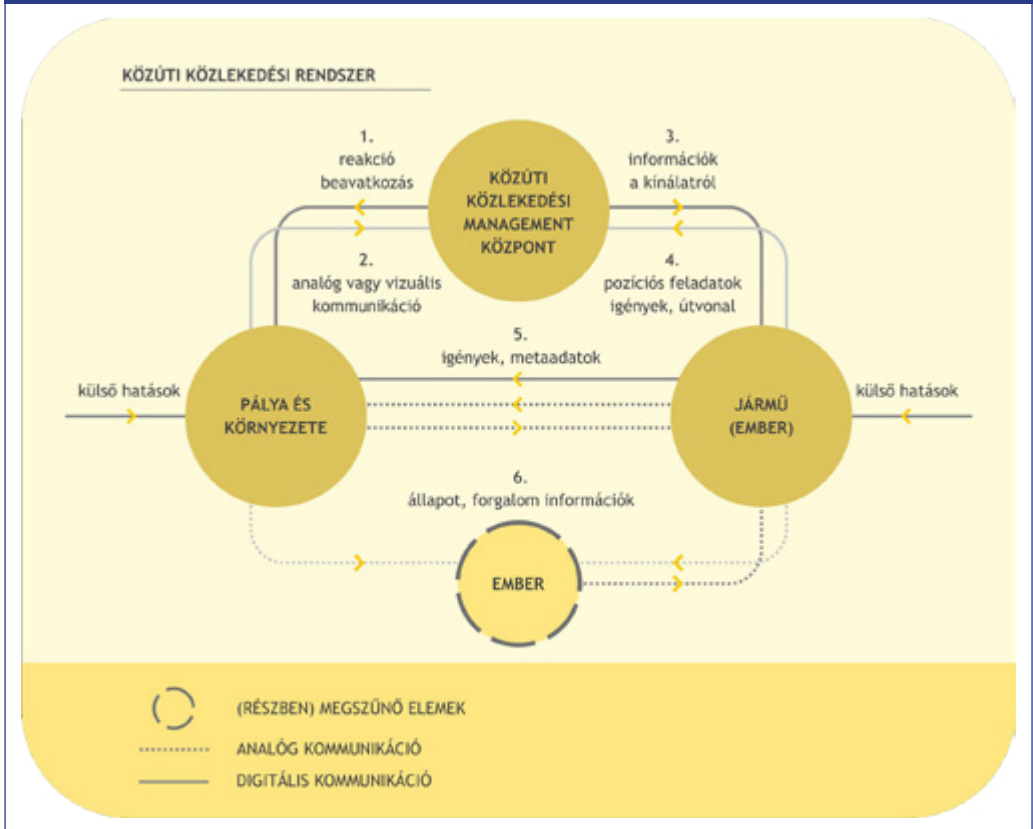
KÖZÚTI KÖZLEKEDÉSI RENDSZER

1.
reakció
beavatkozás

KÖZÚTI
KÖZLEKEDÉSI
MANAGEMENT
KÖZPONT

3.
információk
a kínálatról

2.
analóg vagy vizuális
kommunikáció

4.
pozíciós feladatok
igények, útvonal

5.
igények, metaadatok

külső hatások

PÁLYA ÉS
KÖRNYEZETE

JÁRMŰ
(EMBER)

külső hatások

6.
állapot, forgalom információk

EMBER

(RÉSZBEN) MEGSZŰNŐ ELEMEK

ANALÓG KOMMUNIKÁCIÓ

DIGITÁLIS KOMMUNIKÁCIÓ